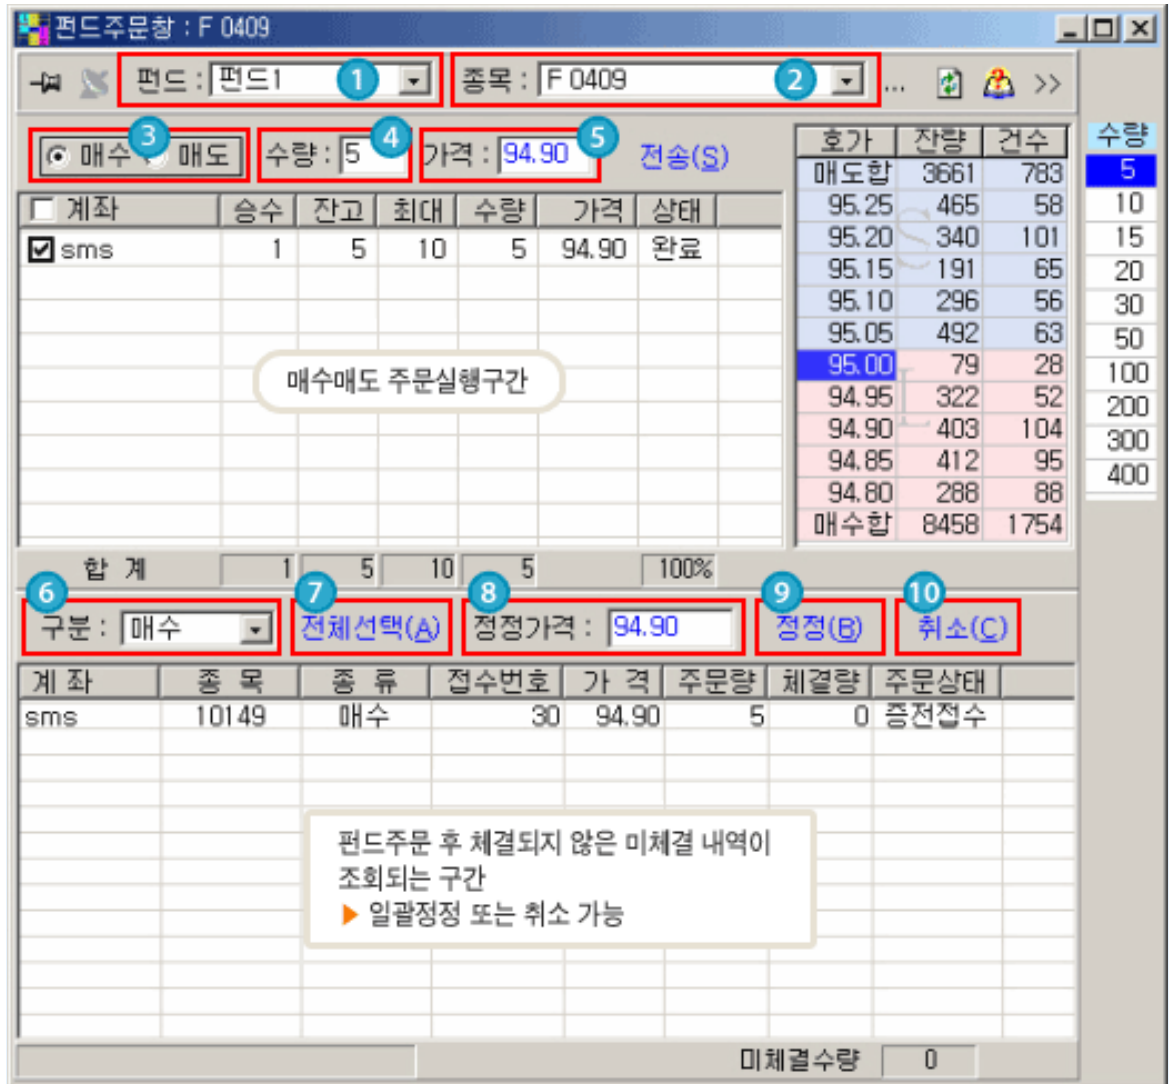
펀드주문창 : F 0409

펀드 : 펀드1 1
종목 : F 0409 2
...
>>

3 매수 매도
수량 : 5 4
가격 : 94.90 5
전송(S)

| 계좌 | 승수 | 잔고 | 최대 | 수량 | 가격 | 상태 |
|---|---|---|---|---|---|---|
| sms | 1 | 5 | 10 | 5 | 94.90 | 완료 |

매수매도 주문실행구간

| 합 계 | 1 | 5 | 10 | 5 | | 100% |
|---|---|---|---|---|---|---|

| 호가 | 잔량 | 건수 |
|---|---|---|
| 매도합 | 3661 | 783 |
| 95.25 | 465 | 58 |
| 95.20 | 340 | 101 |
| 95.15 | 191 | 65 |
| 95.10 | 296 | 56 |
| 95.05 | 492 | 63 |
| 95.00 | 79 | 28 |
| 94.95 | 322 | 52 |
| 94.90 | 403 | 104 |
| 94.85 | 412 | 95 |
| 94.80 | 288 | 88 |
| 매수합 | 8458 | 1754 |

| 수량 |
|---|
| 5 |
| 10 |
| 15 |
| 20 |
| 30 |
| 50 |
| 100 |
| 200 |
| 300 |
| 400 |

6 구분 : 매수
7 전체선택(A)
8 정정가격 : 94.90
9 정정(B)
10 취소(C)

| 계 좌 | 종 목 | 종 류 | 접수번호 | 가 격 | 주문량 | 체결량 | 주문상태 |
|---|---|---|---|---|---|---|---|
| sms | 10149 | 매수 | 30 | 94.90 | 5 | 0 | 증전접수 |

펀드주문 후 체결되지 않은 미체결 내역이 조회되는 구간
▶ 일괄정정 또는 취소 가능

미체결수량 0